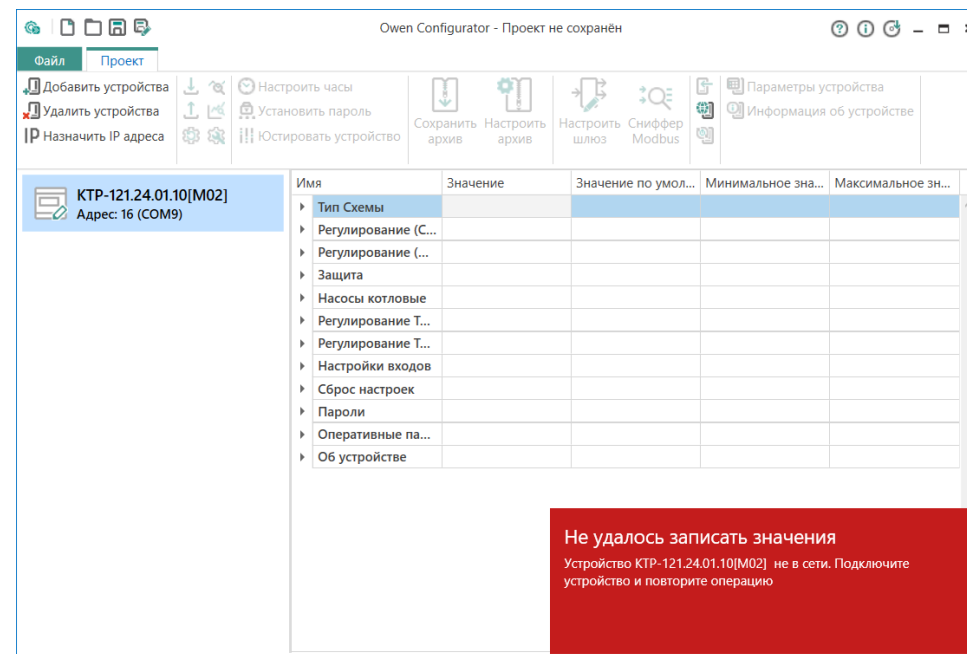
Owen Configurator - Проект не сохранён

Файл
Проект

Добавить устройства
Удалить устройства
IP Назначить IP адреса
Настроить часы
Установить пароль
Юстировать устройство
Сохранить архив
Настроить архив
Настроить шлюз
Сниффер Modbus
Параметры устройства
Информация об устройстве

КТР-121.24.01.10[M02]
Адрес: 16 (COM9)

| Имя | Значение | Значение по умол... | Минимальное зна... | Максимальное зн... |
|---|---|---|---|---|
| Тип Схемы | | | | |
| Регулирование (С... | | | | |
| Регулирование (... | | | | |
| Защита | | | | |
| Насосы котловые | | | | |
| Регулирование Т... | | | | |
| Регулирование Т... | | | | |
| Настройки входов | | | | |
| Сброс настроек | | | | |
| Пароли | | | | |
| Оперативные па... | | | | |
| Об устройстве | | | | |

Не удалось записать значения
Устройство КТР-121.24.01.10[M02] не в сети. Подключите устройство и повторите операцию